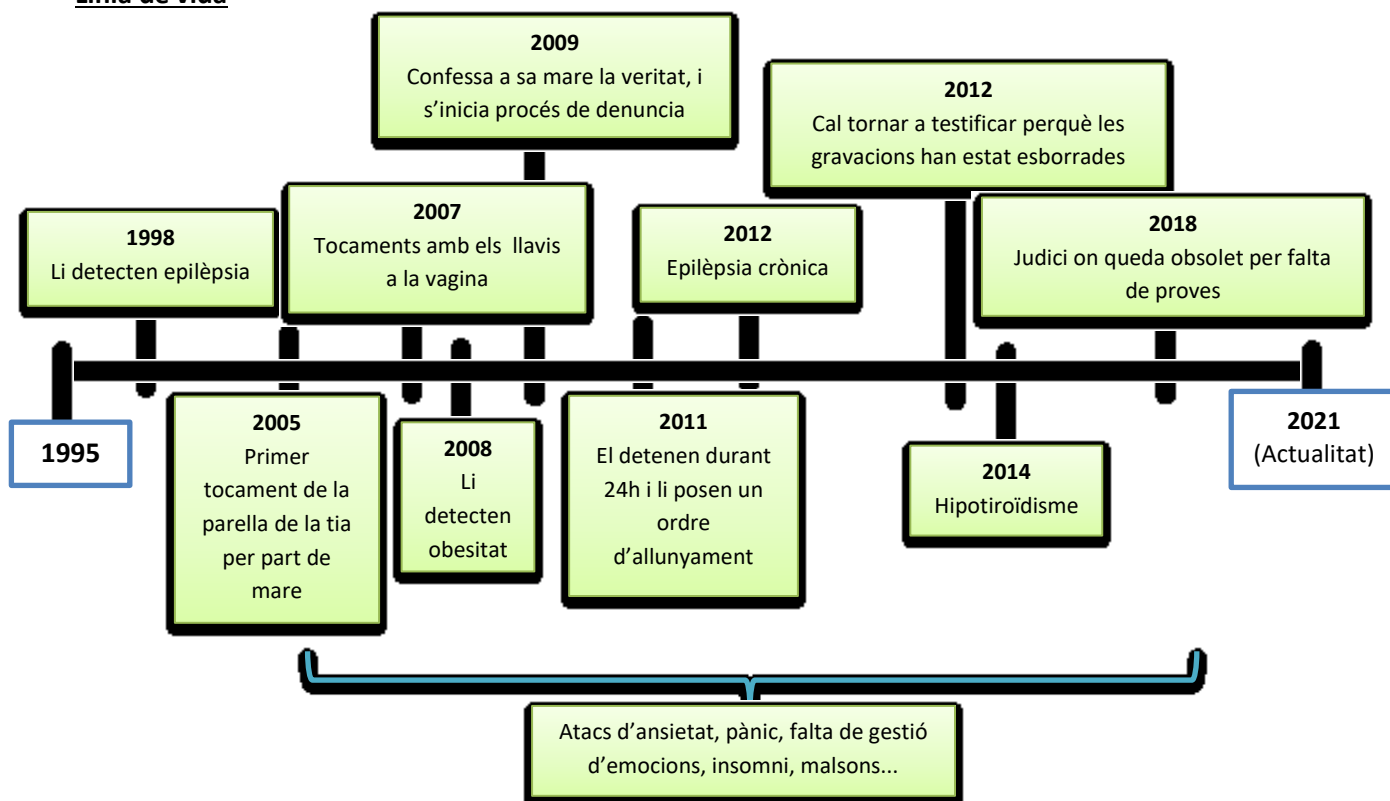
Línia de vida

2009
Confessa a sa mare la veritat, i s'inicia procés de denuncia

2012
Cal tornar a testificar perquè les gravacions han estat esborrades

1998
Li detecten epilèpsia

2007
Tocaments amb els llavis a la vagina

2012
Epilèpsia crònica

2018
Judici on queda obsolet per falta de proves

1995

2005
Primer tocament de la parella de la tia per part de mare

2008
Li detecten obesitat

2011
El detenen durant 24h i li posen un ordre d'allunyament

2014
Hipotiroïdisme

2021
(Actualitat)

Atacs d'ansietat, pànic, falta de gestió d'emocions, insomni, malsons...